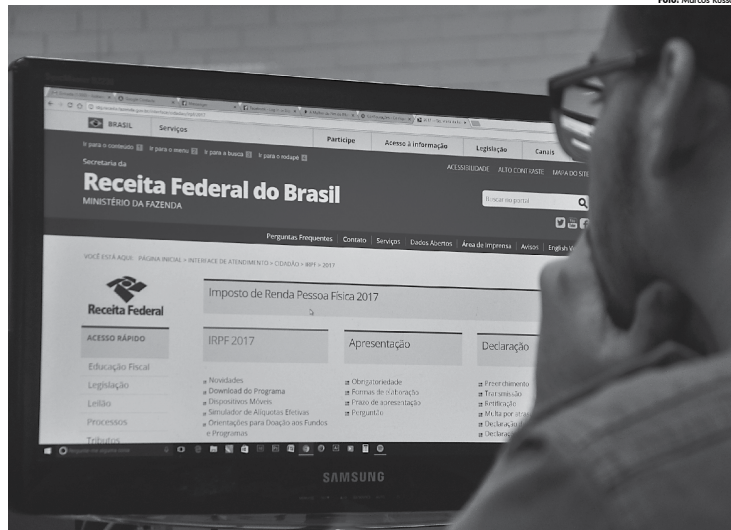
Foto: Marcos Rosa

BRASIL Serviços

Participe Acesso à informação Legislação Canais

Ir para o conteúdo 1 Ir para o menu 2 Ir para a busca 3 Ir para o rodapé 4

ACESSIBILIDADE ALTO CONTRASTE MAPA DO SITE

Secretaria da
Receita Federal do Brasil
MINISTÉRIO DA FAZENDA

Buscar no portal

Perguntas Frequentes Contato Serviços Dados Abertos Área de imprensa Avisos English V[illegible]

VOCÊ ESTÁ AQUI: PÁGINA INICIAL > INTERFACE DE ATENDIMENTO > CIDADÃO > IRPF > 2017

Receita Federal

Imposto de Renda Pessoa Física 2017

ACESSO RÁPIDO
Educação Fiscal
Legislação
Leilão
Processos
Tributos

IRPF 2017
Novidades
Download do Programa
Dispositivos Móveis
Simulador de Alíquotas Efetivas
Orientações para Doação aos Fundos e Programas

Apresentação
Obrigatoriedade
Formas de Elaboração
Prazo de apresentação
Perguntão

Declaração
Preenchimento
Transmissão
Retificação
Multa por atra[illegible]
Declaração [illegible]
Declaraç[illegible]

SAMSUNG